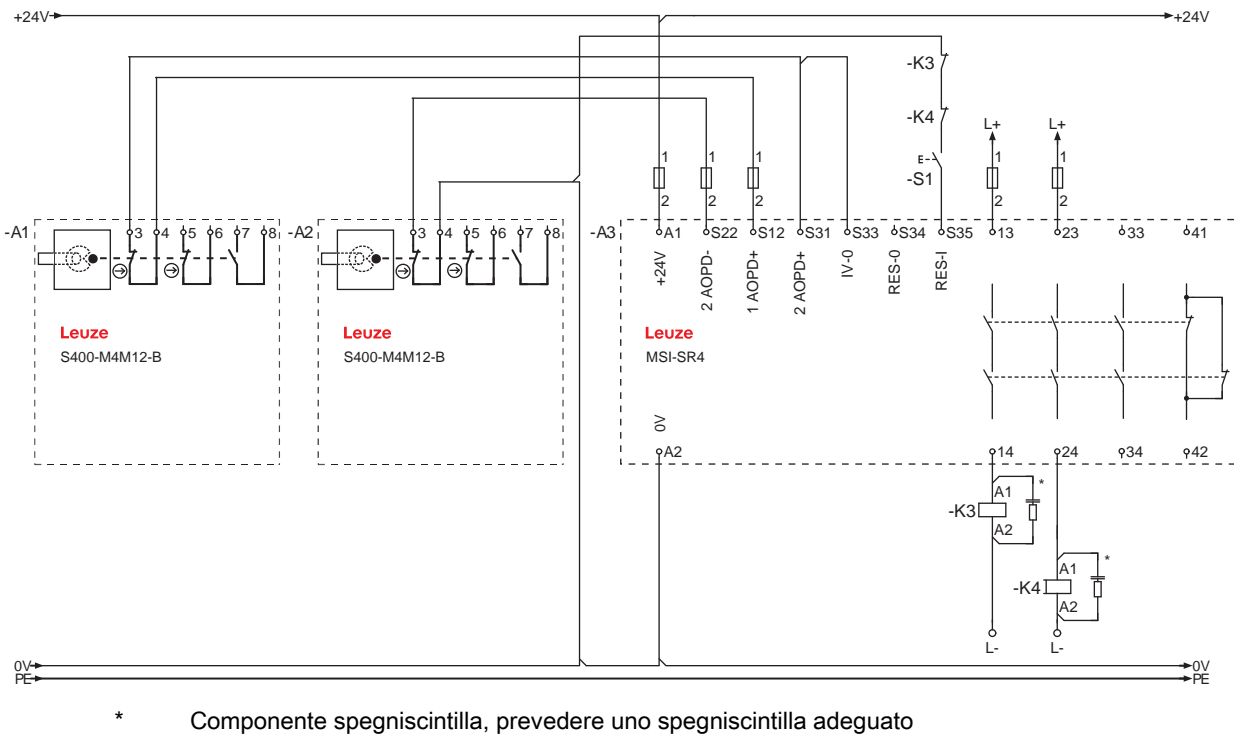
+24V
+24V
-K3
-K4
L+
L+
1
1
1
1
1
2
2
2
2
2
-S1
-A1
3
4
5
6
7
8
-A2
3
4
5
6
7
8
-A3
A1
S22
S12
S31
S33
S34
S35
13
23
33
41
+24V
2 AOPD-
1 AOPD+
2 AOPD+
IV-0
RES-0
RES-I
Leuze
S400-M4M12-B
Leuze
S400-M4M12-B
Leuze
MSI-SR4
0V
A2
14
24
34
42
A1
-K3
A2
*
A1
-K4
A2
*
L-
L-
0V
PE
0V
PE

* Componente spegniscintilla, prevedere uno spegniscintilla adeguato